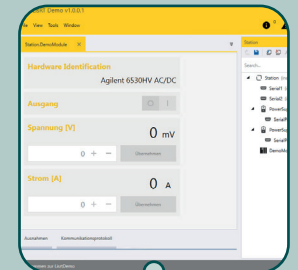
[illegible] Demo v1.0.0.1
File View Tools Window
Station.DemoModule ×
Hardware Identification
Agilent 6530HV AC/DC
Ausgang
Spannung [V]
0 mV
0 + −
Übernehmen
Strom [A]
0 A
0 + −
Übernehmen
Ausnahmen
Kommunikationsprotokoll
Station
Search...
Station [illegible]
Serial1 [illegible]
Serial2 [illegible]
PowerSup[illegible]
Serial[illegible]
PowerSup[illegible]
Serial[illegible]
DemoMo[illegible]
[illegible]en zur ListDemo